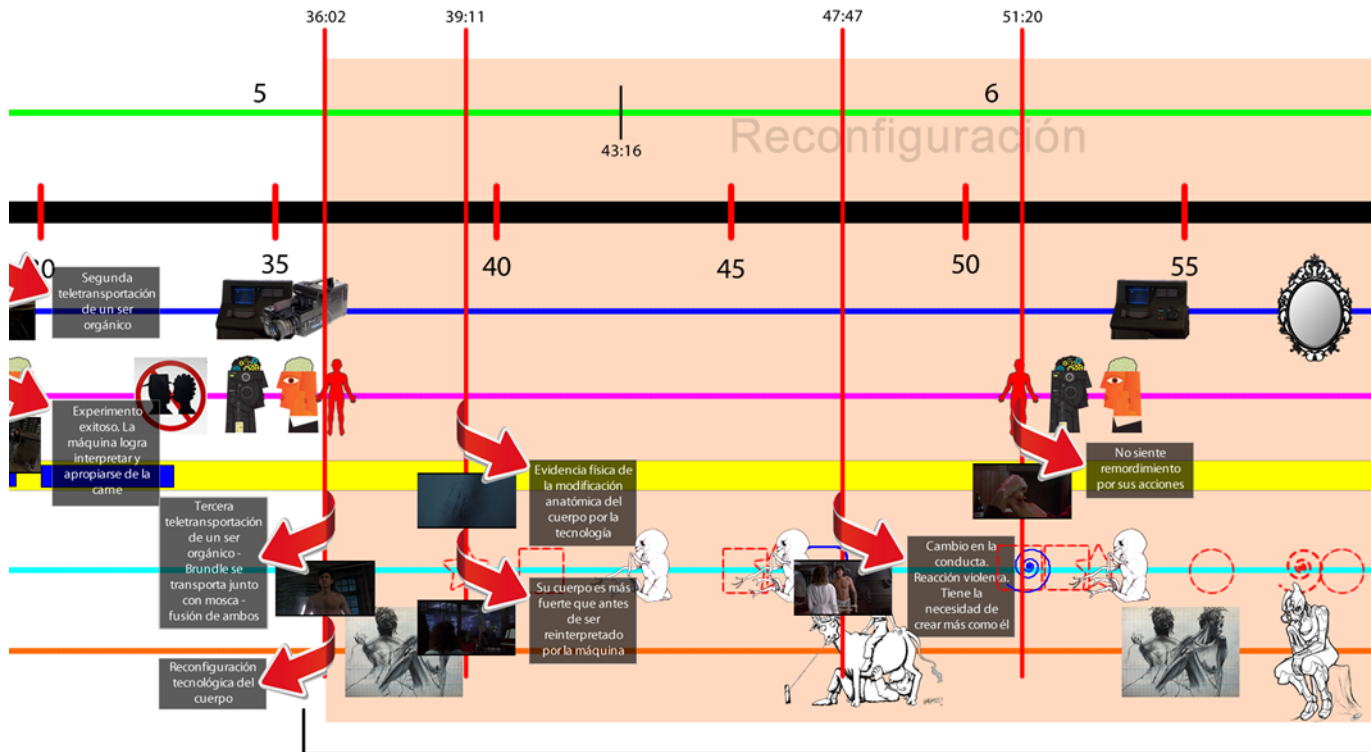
36:02
39:11
47:47
51:20

5
6
43:16
Reconfiguración

30
35
40
45
50
55

Segunda teletransportación de un ser orgánico

Experimento exitoso. La máquina logra interpretar y apropiarse de la carne

Tercera teletransportación de un ser orgánico - Brundle se transporta junto con mosca - fusión de ambos

Reconfiguración tecnológica del cuerpo

Evidencia física de la modificación anatómica del cuerpo por la tecnología

Su cuerpo es más fuerte que antes de ser reinterpretado por la máquina

Cambio en la conducta. Reacción violenta. Tiene la necesidad de crear más como él

No siente remordimiento por sus acciones